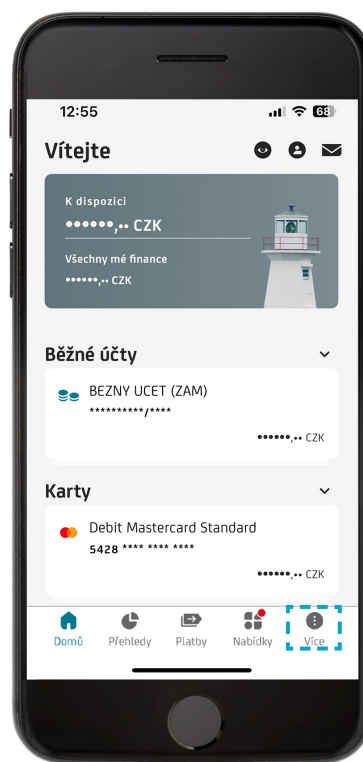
12:55

68

Vítejte

K dispozici

••••••,•• CZK

Všechny mé finance

••••••,•• CZK

Běžné účty

BEZNY UCET (ZAM)

**********/****

••••••,•• CZK

Karty

Debit Mastercard Standard

5428 **** **** ****

••••••,•• CZK

Domů Přehledy Platby Nabídky Více